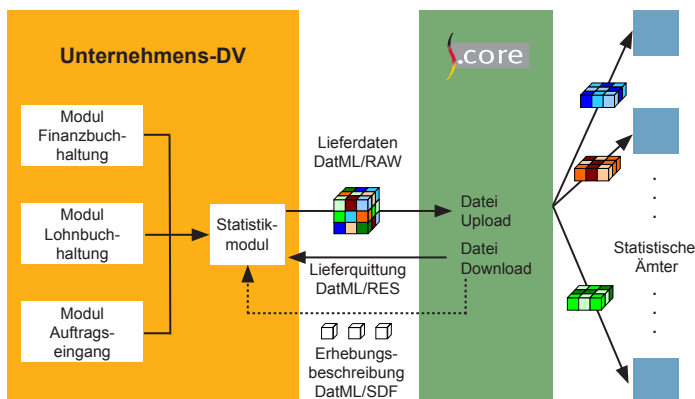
Unternehmens-DV

Modul Finanzbuchhaltung

Modul Lohnbuchhaltung

Modul Auftragseingang

Statistikmodul

Lieferdaten DatML/RAW

Lieferquittung DatML/RES

Erhebungsbeschreibung DatML/SDF

.core

Datei Upload

Datei Download

Statistische Ämter